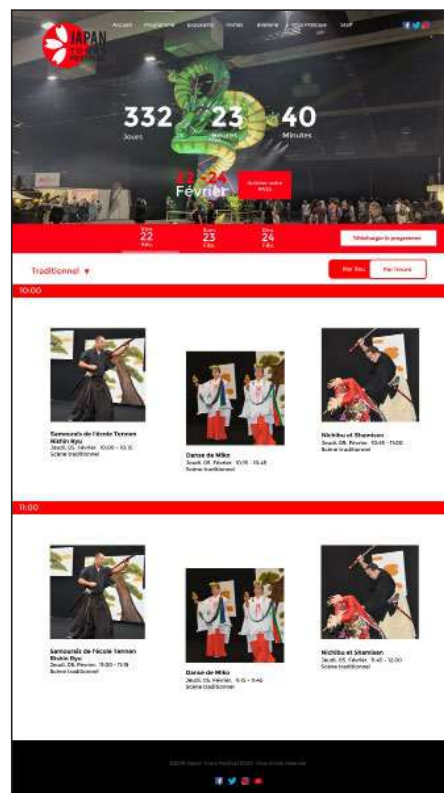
Accueil Programme Exposants Invités Billetterie Infos pratiques Staff

JAPAN TOURS FESTIVAL

332 Jours
23 Heures
40 Minutes

22-24 Février

Acheter votre PASS

Ven. 22 Fév.
Sam. 23 Fév.
Dim. 24 Fév.

Télécharger le programme

Traditionnel

Par lieu
Par heure

10:00

Samouraïs de l'école Tennen Rishin Ryu
Jeudi, 05, Février, 10:00 - 10:15
Scène traditionnel

Danse de Miko
Jeudi, 05, Février, 10:15 - 10:45
Scène traditionnel

Nichibu et Shamisen
Jeudi, 05, Février, 10:45 - 11:00
Scène traditionnel

11:00

Samouraïs de l'école Tennen Rishin Ryu
Jeudi, 05, Février, 11:00 - 11:15
Scène traditionnel

Danse de Miko
Jeudi, 05, Février, 11:15 - 11:45
Scène traditionnel

Nichibu et Shamisen
Jeudi, 05, Février, 11:45 - 12:00
Scène traditionnel

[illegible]